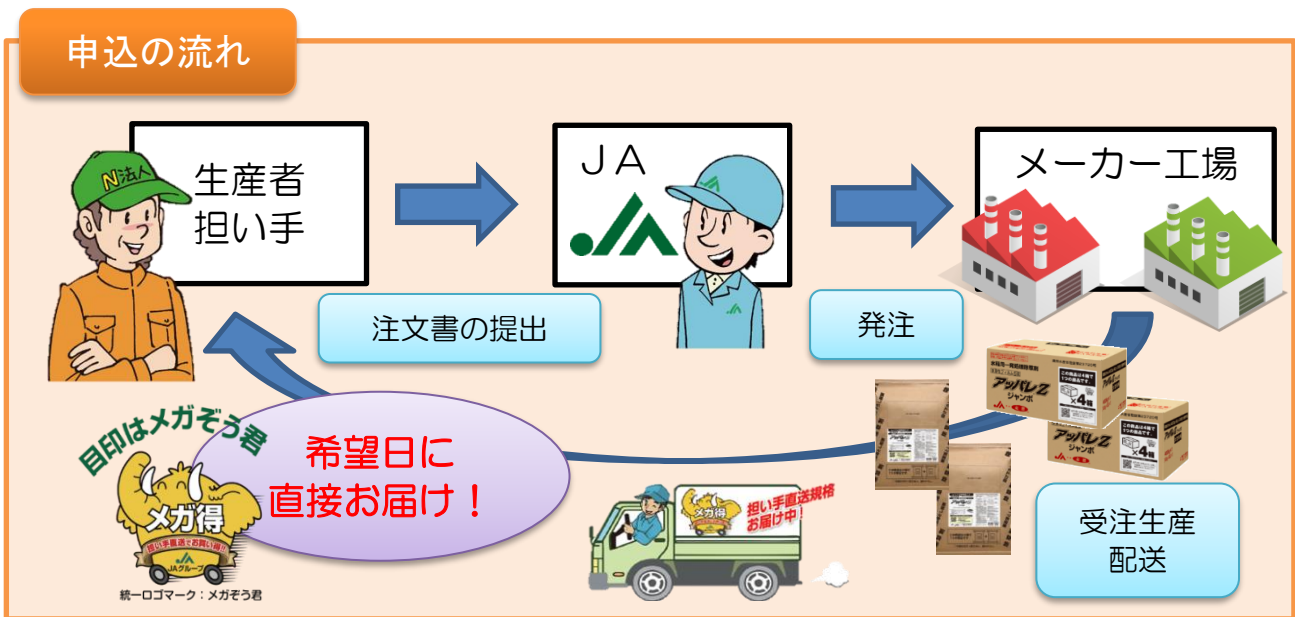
申込の流れ

N法人

生産者
担い手

JA

JA

メーカー工場

注文書の提出

発注

目印はメガぞう君

メガ得
担い手直送でお買い得!!
JAグループ

統一ロゴマーク：メガぞう君

希望日に
直接お届け！

担い手直送規格
お届け中！

メガ得

アッパレZ
ジャンボ
×4箱

アッパレZ
ジャンボ
×4箱

受注生産
配送